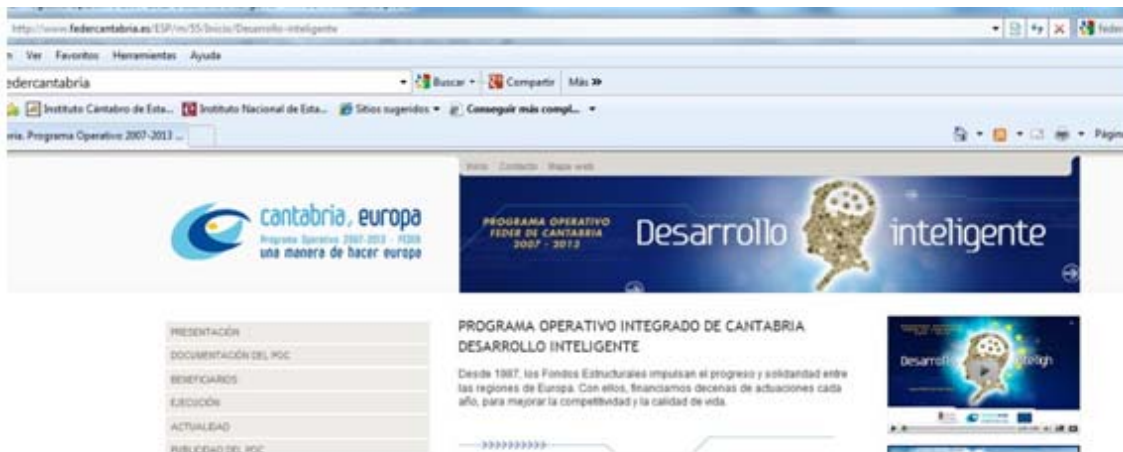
http://www.federcantabria.es/ESP/m/55/Inicio/Desarrollo-inteligente

n Ver Favoritos Herramientas Ayuda

federcantabria

Buscar • Compartir Más »

Instituto Cántabro de Esta... Instituto Nacional de Esta... Sitios sugeridos • Conseguir más compl... •

ria. Programa Operativo 2007-2013 ...

Págin

Inicio Contacto Mapa web

cantabria, europa
Programa Operativo 2007-2013 · FEDER
una manera de hacer europa

PROGRAMA OPERATIVO FEDER DE CANTABRIA 2007 - 2013

Desarrollo inteligente

PRESENTACIÓN
DOCUMENTACIÓN DEL POC
BENEFICIARIOS
EJECUCIÓN
ACTUALIDAD
PUBLICIDAD DEL POC

PROGRAMA OPERATIVO INTEGRADO DE CANTABRIA
DESARROLLO INTELIGENTE

Desde 1987, los Fondos Estructurales impulsan el progreso y solidaridad entre las regiones de Europa. Con ellos, financiamos decenas de actuaciones cada año, para mejorar la competitividad y la calidad de vida.

Desarrollo inteligh